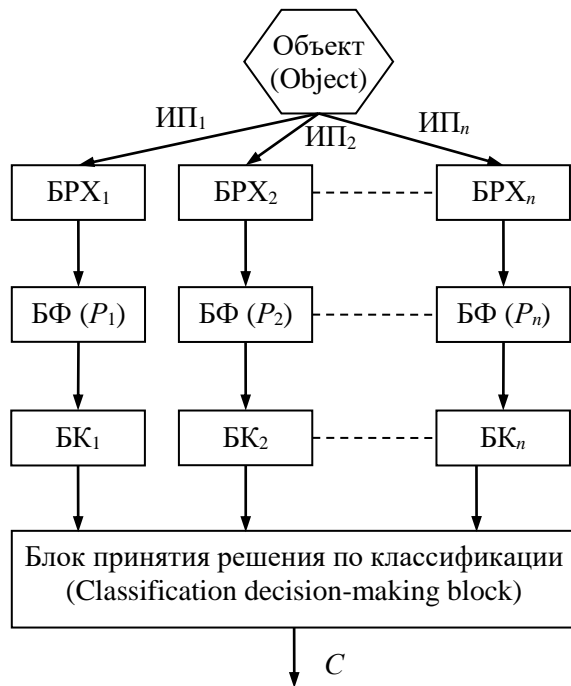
Объект (Object)

ИП$_1$

ИП$_2$

ИП$_n$

БРХ$_1$

БРХ$_2$

БРХ$_n$

БФ ($P_1$)

БФ ($P_2$)

БФ ($P_n$)

БК$_1$

БК$_2$

БК$_n$

Блок принятия решения по классификации (Classification decision-making block)

$C$